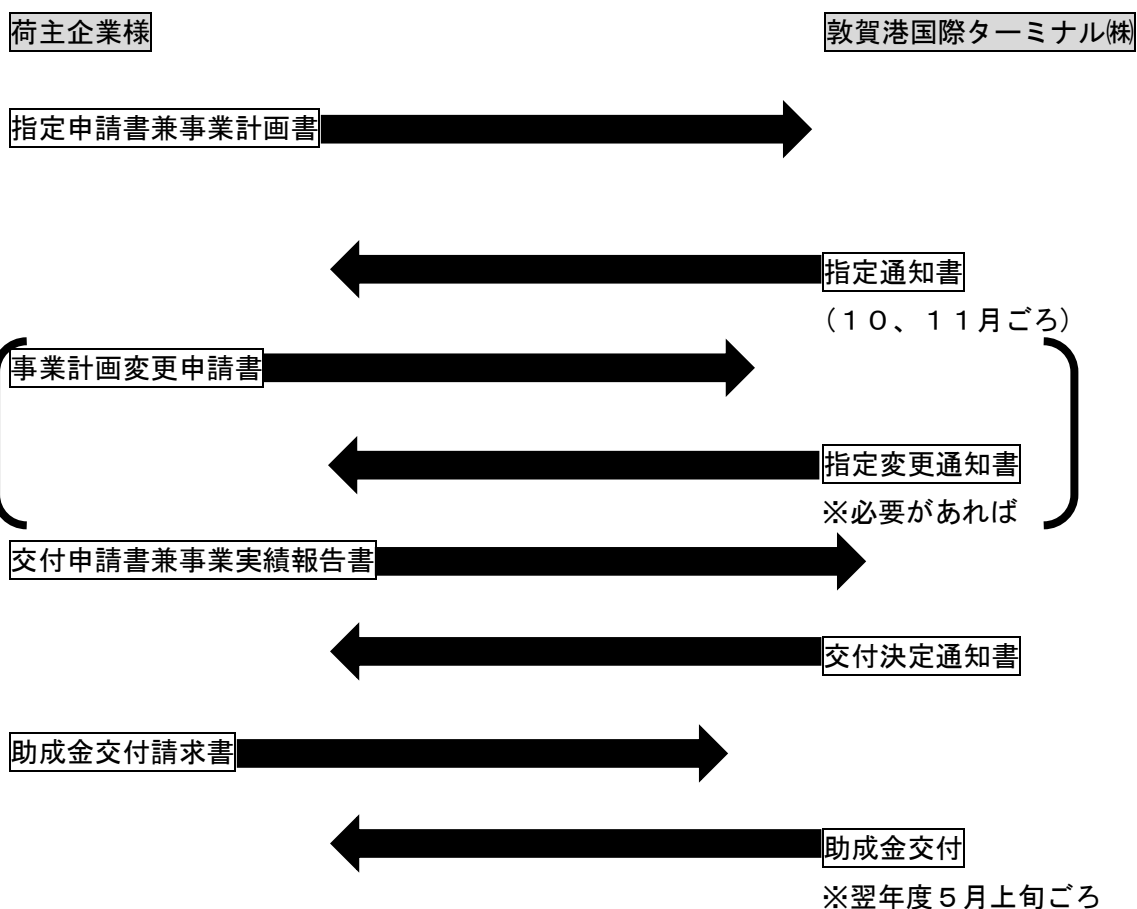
荷主企業様

敦賀港国際ターミナル㈱

指定申請書兼事業計画書

指定通知書

（１０、１１月ごろ）

事業計画変更申請書

指定変更通知書

※必要があれば

交付申請書兼事業実績報告書

交付決定通知書

助成金交付請求書

助成金交付

※翌年度５月上旬ごろ